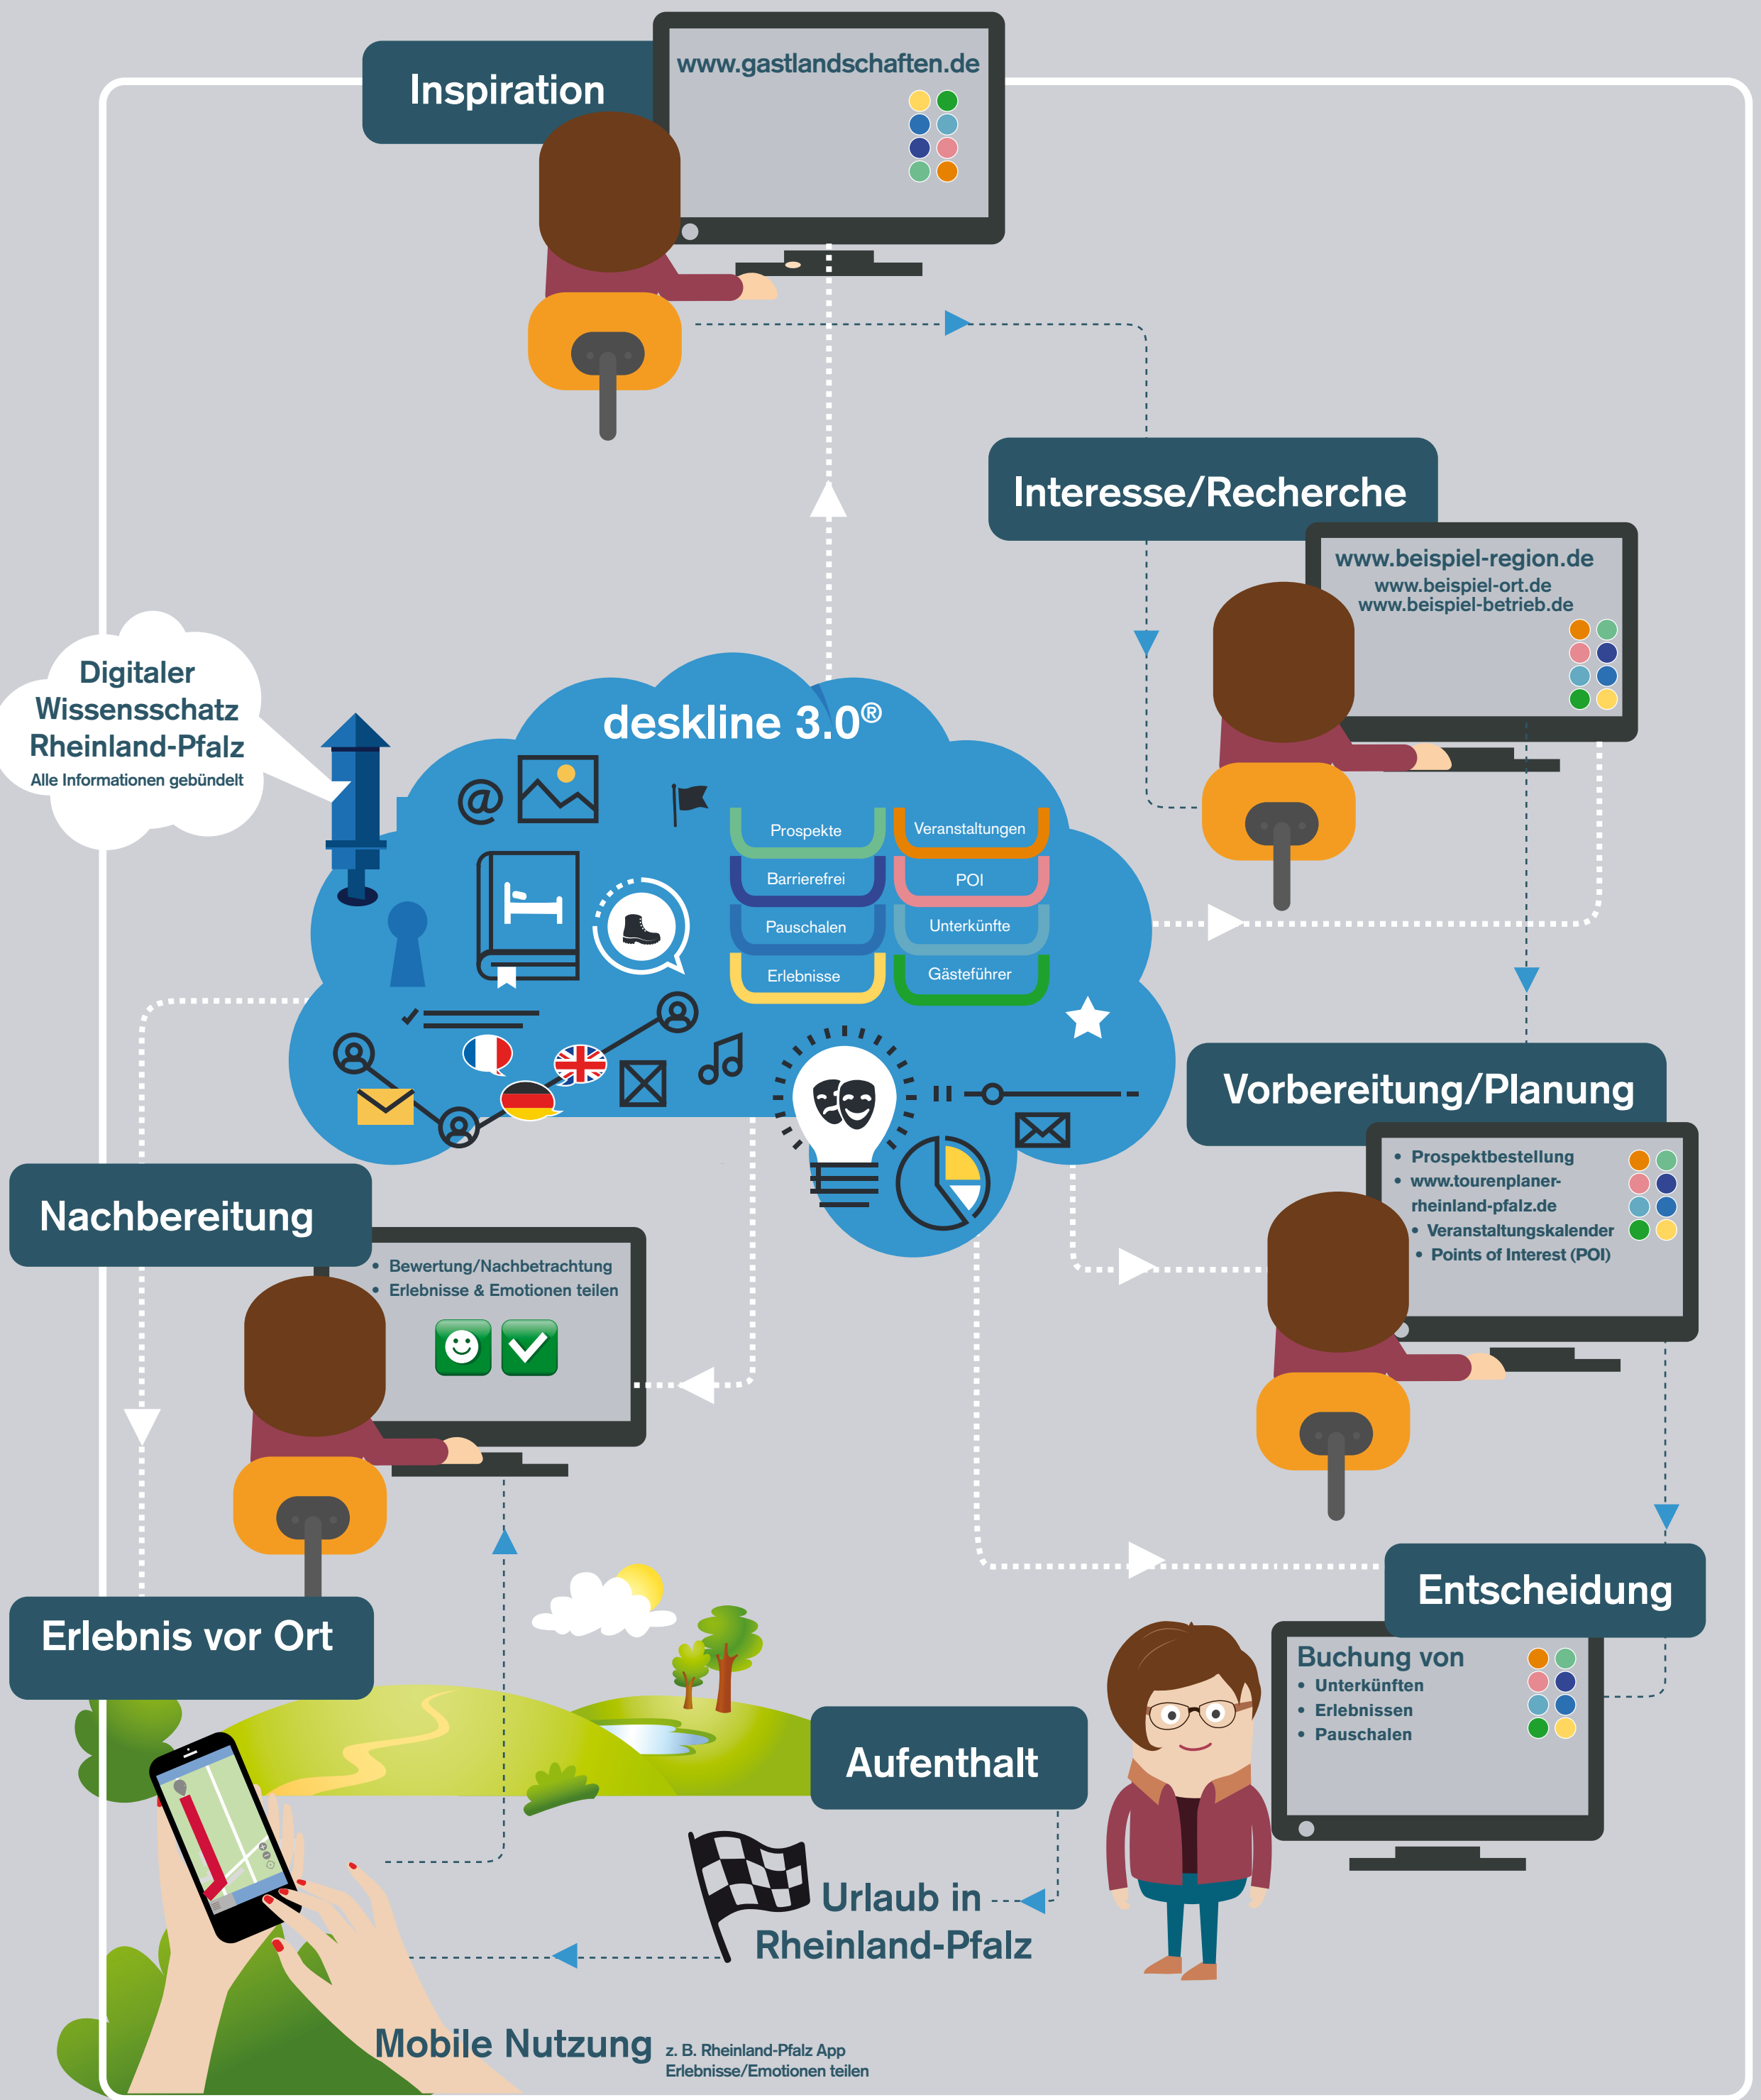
Inspiration

www.gastlandschaften.de

Interesse/Recherche

www.beispiel-region.de
www.beispiel-ort.de
www.beispiel-betrieb.de

Digitaler Wissensschatz Rheinland-Pfalz
Alle Informationen gebündelt

deskline 3.0®

Prospekte
Veranstaltungen
Barrierefrei
POI
Pauschalen
Unterkünfte
Erlebnisse
Gästeführer

Vorbereitung/Planung

- Prospektbestellung
- www.tourenplaner-rheinland-pfalz.de
- Veranstaltungskalender
- Points of Interest (POI)

Nachbereitung

- Bewertung/Nachbetrachtung
- Erlebnisse & Emotionen teilen

Entscheidung

Buchung von
- Unterkünften
- Erlebnissen
- Pauschalen

Erlebnis vor Ort

Aufenthalt

Urlaub in Rheinland-Pfalz

Mobile Nutzung z. B. Rheinland-Pfalz App
Erlebnisse/Emotionen teilen